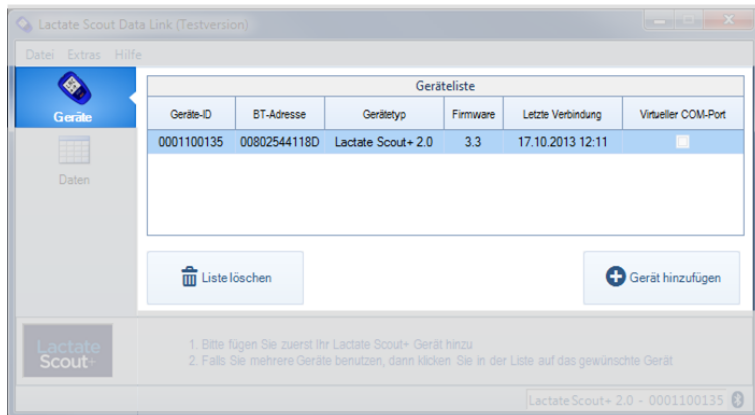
Lactate Scout Data Link (Testversion)

Datei Extras Hilfe

Geräte

Daten

Geräteliste

| Geräte-ID | BT-Adresse | Gerätetyp | Firmware | Letzte Verbindung | Virtueller COM-Port |
|---|---|---|---|---|---|
| 0001100135 | 00802544118D | Lactate Scout+ 2.0 | 3.3 | 17.10.2013 12:11 | |

Liste löschen

Gerät hinzufügen

Lactate Scout+

1. Bitte fügen Sie zuerst Ihr Lactate Scout+ Gerät hinzu
2. Falls Sie mehrere Geräte benutzen, dann klicken Sie in der Liste auf das gewünschte Gerät

Lactate Scout+ 2.0 - 0001100135